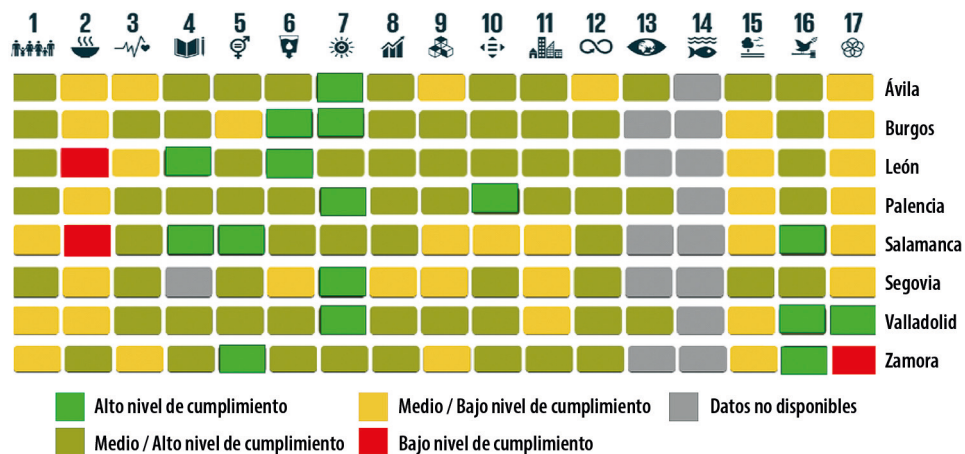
1 2 3 4 5 6 7 8 9 10 11 12 13 14 15 16 17

Ávila
Burgos
León
Palencia
Salamanca
Segovia
Valladolid
Zamora

Alto nivel de cumplimiento
Medio / Bajo nivel de cumplimiento
Datos no disponibles
Medio / Alto nivel de cumplimiento
Bajo nivel de cumplimiento